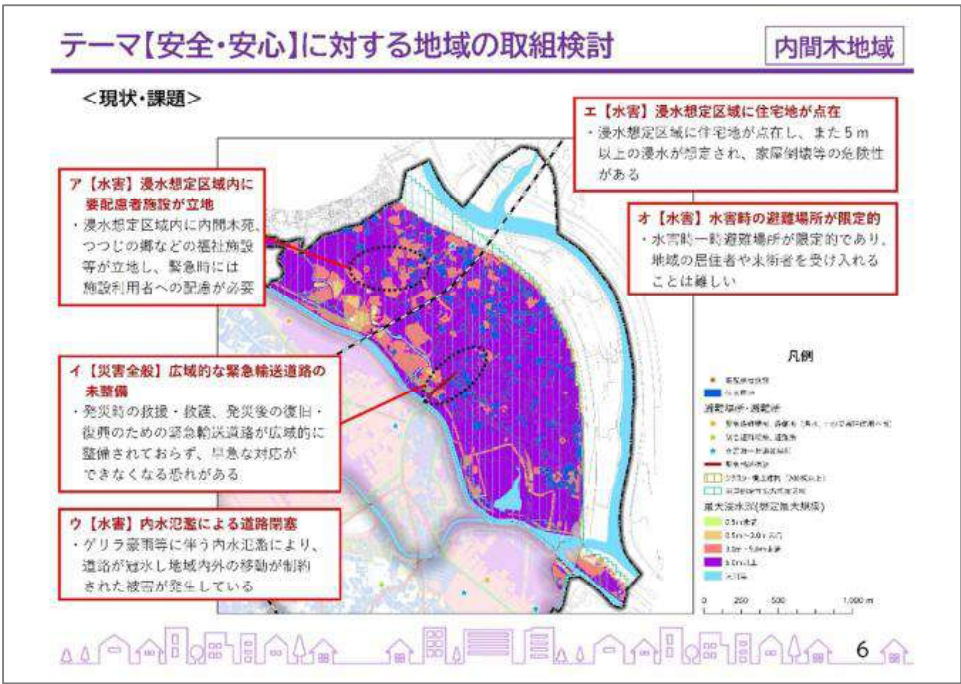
テーマ【安全・安心】に対する地域の取組検討

内間木地域

<現状・課題>

ア【水害】浸水想定区域内に要配慮者施設が立地
・浸水想定区域内に内間木苑、つつじの郷などの福祉施設等が立地し、緊急時には施設利用者への配慮が必要

イ【災害全般】広域的な緊急輸送道路の未整備
・発災時の救援・救護、発災後の復旧・復興のための緊急輸送道路が広域的に整備されておらず、早急な対応ができなくなる恐れがある

ウ【水害】内水氾濫による道路閉塞
・ゲリラ豪雨等に伴う内水氾濫により、道路が冠水し地域内外の移動が制約された被害が発生している

エ【水害】浸水想定区域に住宅地が点在
・浸水想定区域に住宅地が点在し、また5m以上の浸水が想定され、家屋倒壊等の危険性がある

オ【水害】水害時の避難場所が限定的
・水害時一時避難場所が限定的であり、地域の居住者や来街者を受け入れることは難しい

凡例

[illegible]
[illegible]
避難場所・避難所
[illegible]
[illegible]
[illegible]
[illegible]
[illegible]
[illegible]
最大浸水深(想定最大規模)
0.5m未満
0.5m～3.0m未満
3.0m～5.0m未満
5.0m以上
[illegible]

0 250 500 1,000 m

6